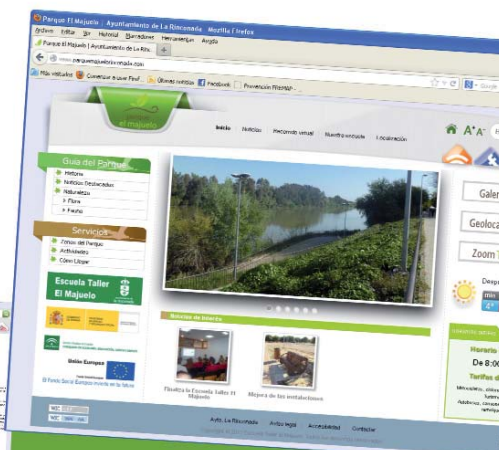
Parque El Majuelo | Ayuntamiento de La Rinconada - Mozilla Firefox

Archivo Editar Ver Historial Marcadores Herramientas Ayuda

Parque El Majuelo | Ayuntamiento de La Rin...

www.parqueelmajuelo.larinconada.com

Más visitados Comenzar a usar Firefox Últimas noticias Facebook Prevención FREMAP

el majuelo

Inicio Noticias Recorrido virtual Nuestra escuela Localización

A⁺ A⁻

Guía del Parque

Historia
Noticias Destacadas
Naturaleza
Flora
Fauna

Servicios

Zonas del Parque
Actividades
Cómo Llegar

Escuela Taller El Majuelo

Unión Europea

El Fondo Social Europeo invierte en tu futuro

Noticias de Interés

Finaliza la Escuela Taller El Majuelo

Mejora de las instalaciones

Galer

Geoloca

Zoom

Despe

Horario

De 8:00

Tarifas d

Ayto. La Rinconada Aviso legal Accesibilidad Contactar